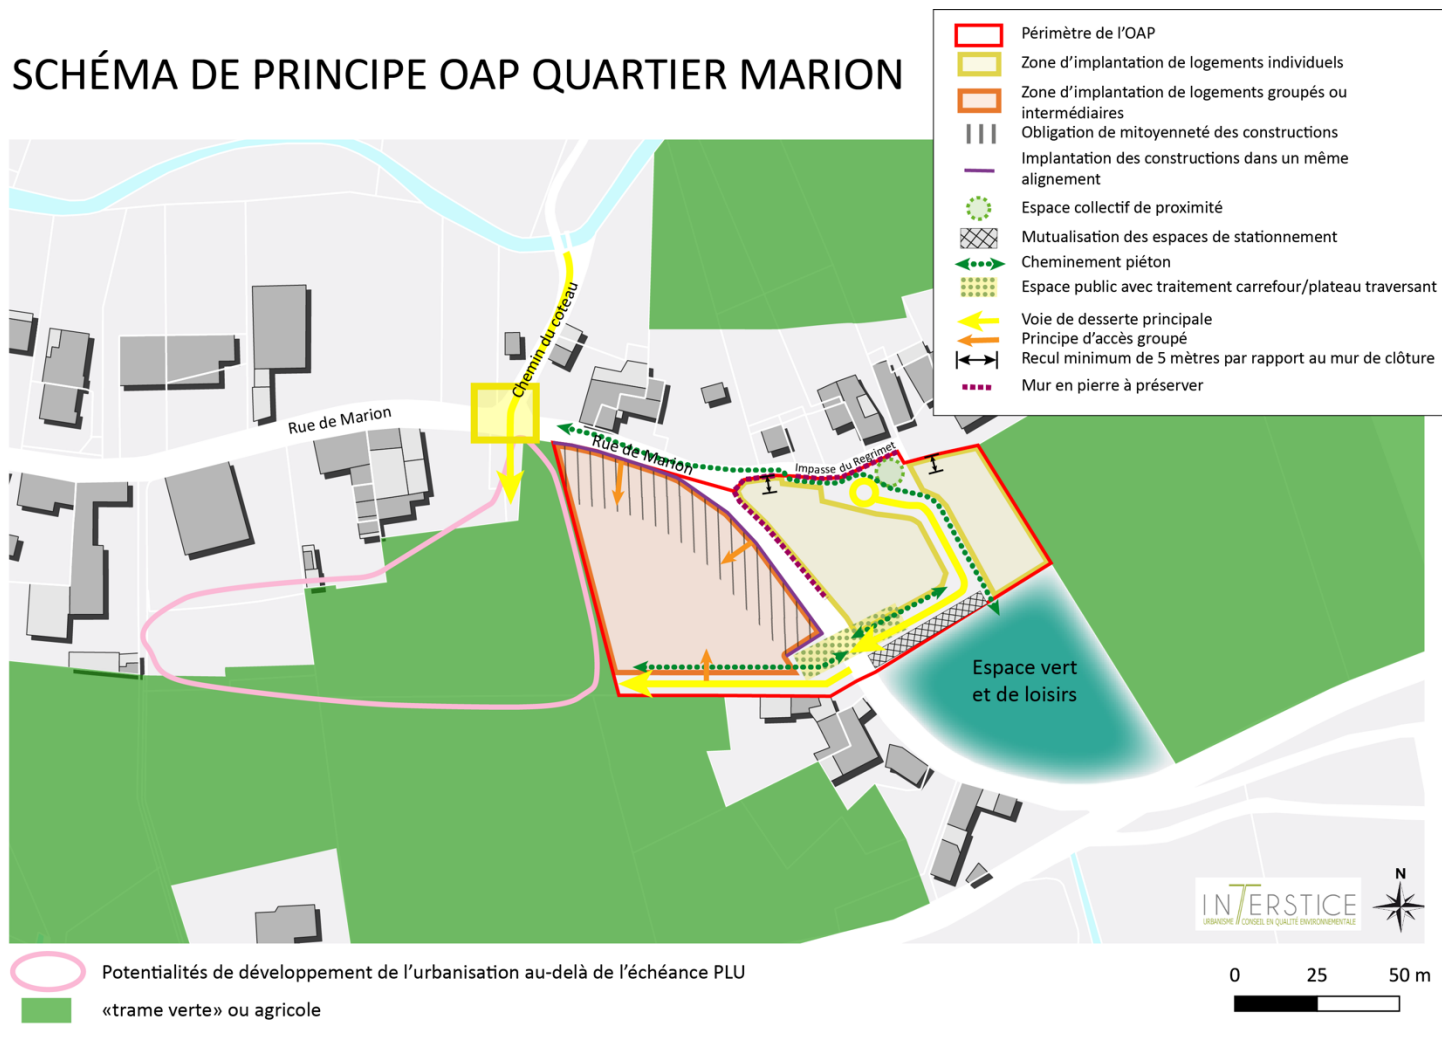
SCHÉMA DE PRINCIPE OAP QUARTIER MARION

Périmètre de l'OAP
Zone d'implantation de logements individuels
Zone d'implantation de logements groupés ou intermédiaires
Obligation de mitoyenneté des constructions
Implantation des constructions dans un même alignement
Espace collectif de proximité
Mutualisation des espaces de stationnement
Cheminement piéton
Espace public avec traitement carrefour/plateau traversant
Voie de desserte principale
Principe d'accès groupé
Recul minimum de 5 mètres par rapport au mur de clôture
Mur en pierre à préserver

Chemin du coteau
Rue de Marion
Rue de Marion
Impasse du Regrimet
Espace vert et de loisirs

INTERSTICE
URBANISME CONSEIL EN QUALITÉ ENVIRONNEMENTALE
N

Potentialités de développement de l'urbanisation au-delà de l'échéance PLU
«trame verte» ou agricole

0 25 50 m